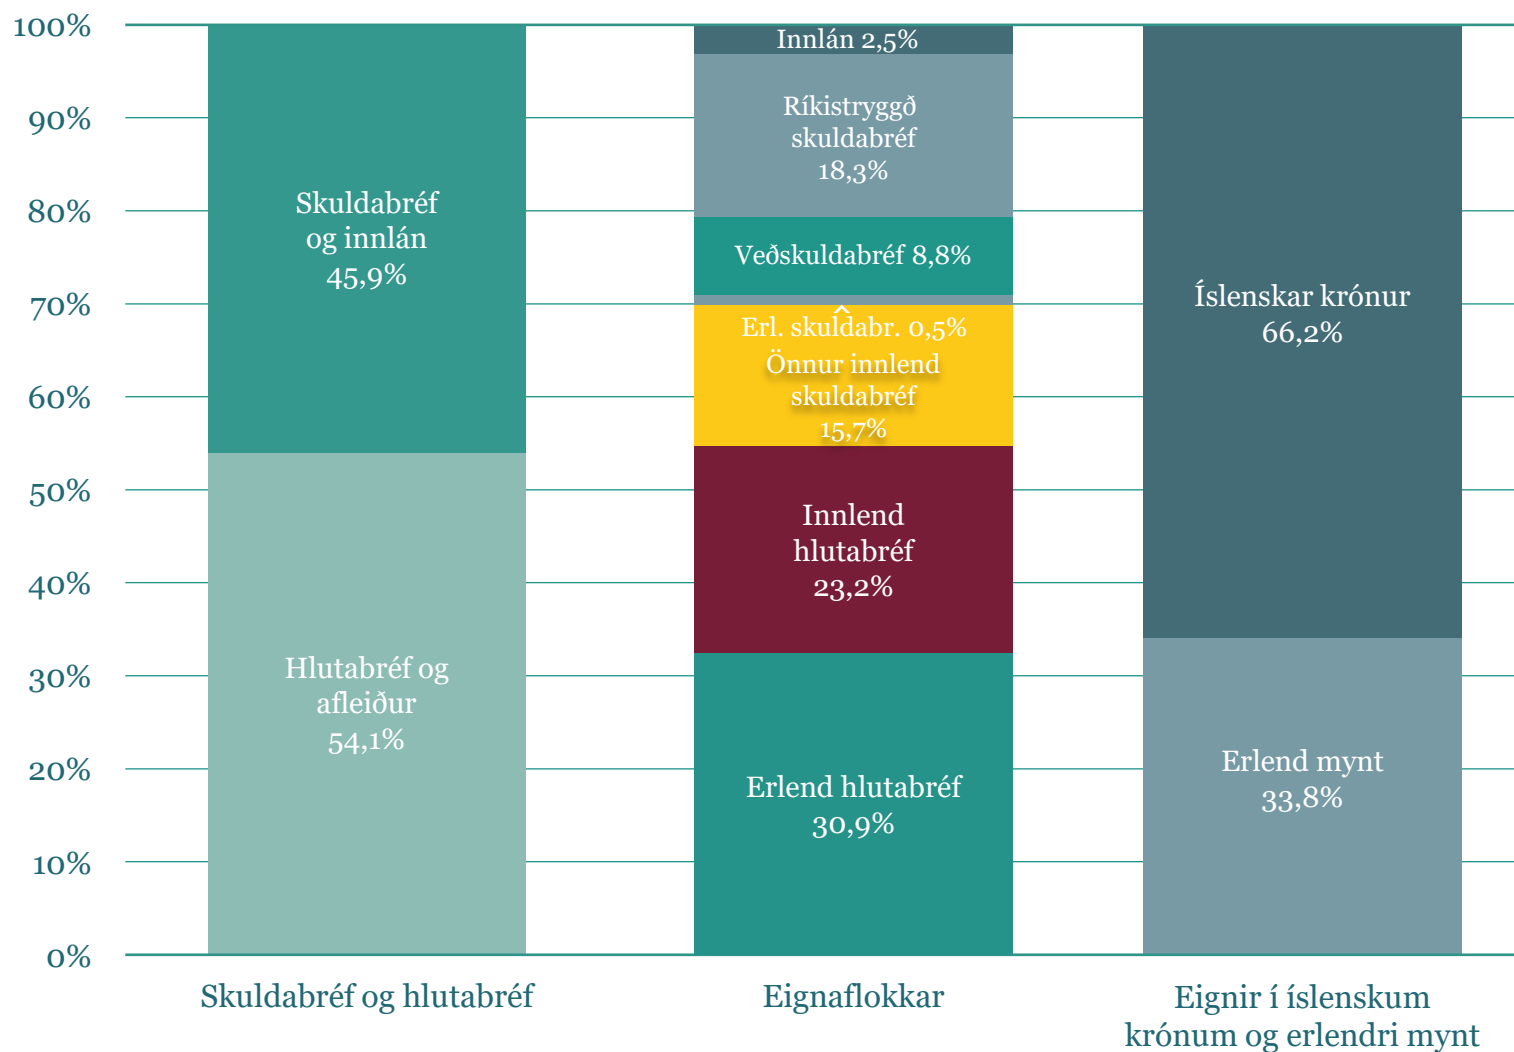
100%
90%
80%
70%
60%
50%
40%
30%
20%
10%
0%

Skuldabréf og innlán 45,9%

Hlutabréf og afleiður 54,1%

Innlán 2,5%

Ríkistryggð skuldabréf 18,3%

Veðskuldabréf 8,8%

Erl. skuldabr. 0,5%

Önnur innlend skuldabréf 15,7%

Innlend hlutabréf 23,2%

Erlend hlutabréf 30,9%

Íslenskar krónur 66,2%

Erlend mynt 33,8%

Skuldabréf og hlutabréf

Eignaflokkar

Eignir í íslenskum krónum og erlendri mynt